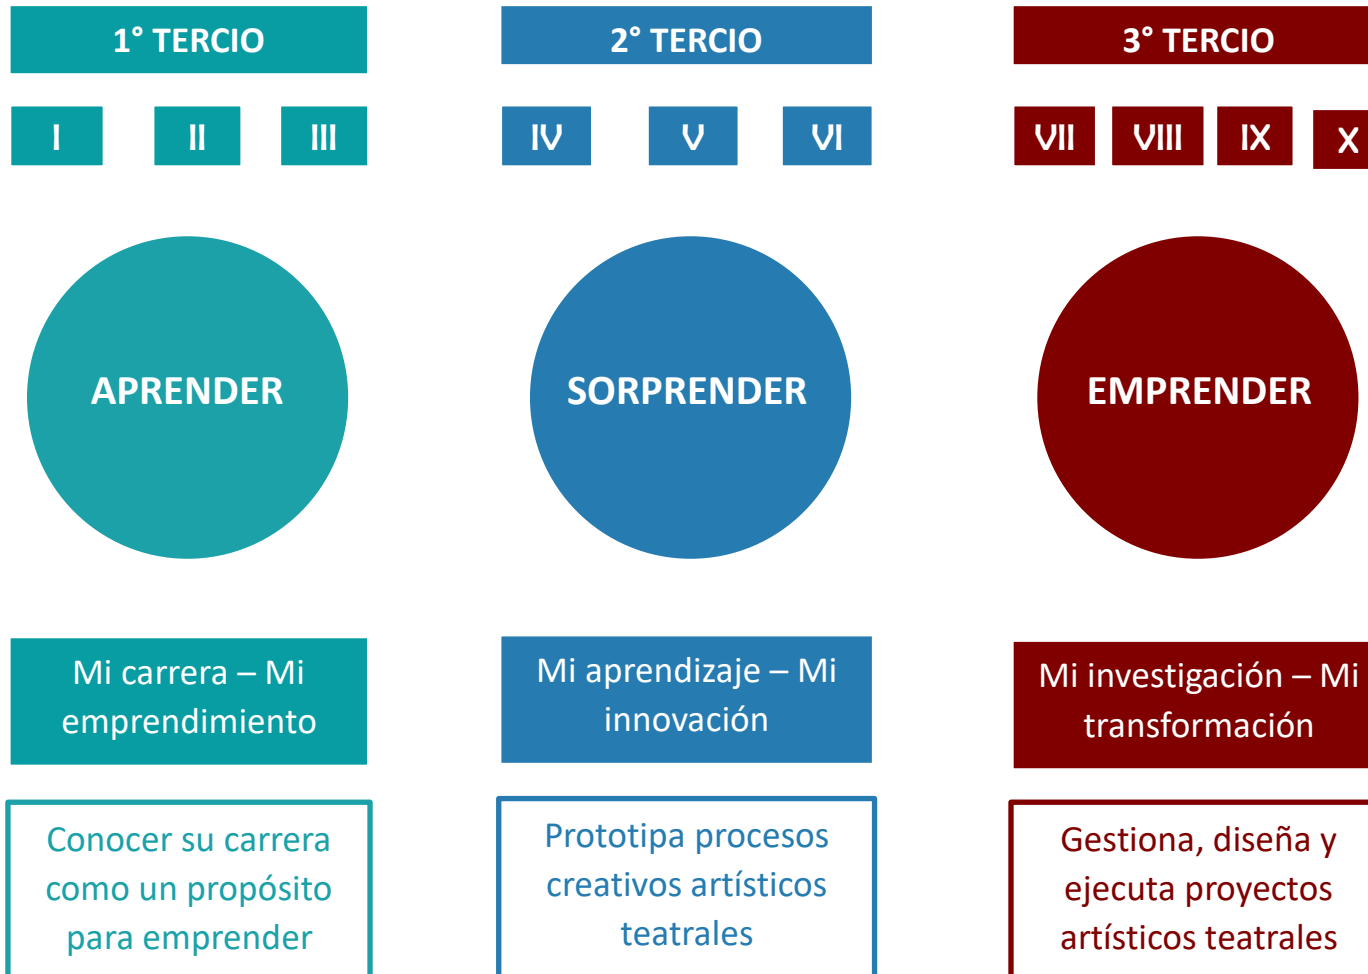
1° TERCIO

I II III

APRENDER

Mi carrera – Mi emprendimiento

Conocer su carrera como un propósito para emprender

2° TERCIO

IV V VI

SORPRENDER

Mi aprendizaje – Mi innovación

Prototipa procesos creativos artísticos teatrales

3° TERCIO

VII VIII IX X

EMPRENDER

Mi investigación – Mi transformación

Gestiona, diseña y ejecuta proyectos artísticos teatrales